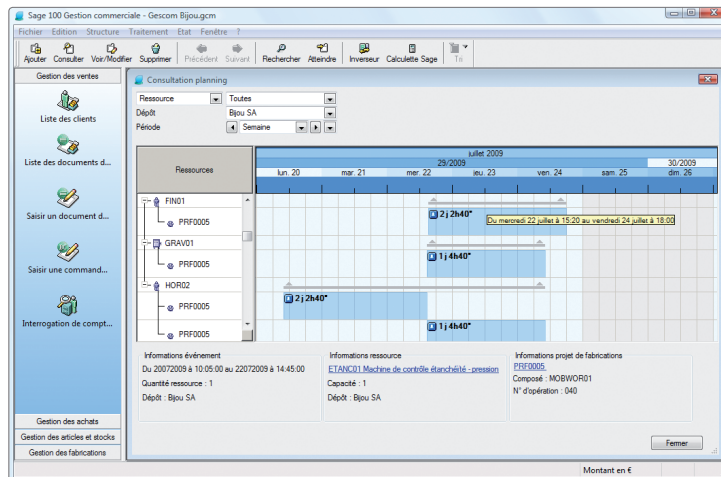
Sage 100 Gestion commerciale - Gescom Bijou.gcm

Fichier Edition Structure Traitement Etat Fenêtre ?

Ajouter Consulter Voir/Modifier Supprimer Précédent Suivant Rechercher Atteindre Inverseur Calculette Sage Tri

Gestion des ventes

Liste des clients

Liste des documents d...

Saisir un document d...

Saisir une command...

Interrogation de compt...

Gestion des achats

Gestion des articles et stocks

Gestion des fabrications

Consultation planning

Ressource Toutes

Dépôt Bijou SA

Période Semaine

Ressources

juillet 2009

29/2009 30/2009

lun. 20 mar. 21 mer. 22 jeu. 23 ven. 24 sam. 25 dim. 26

FIN01

PRF0005

2 j 2h40"

Du mercredi 22 juillet à 15:20 au vendredi 24 juillet à 18:00

GRAV01

PRF0005

1 j 4h40"

HOR02

PRF0005

2 j 2h40"

PRF0005

1 j 4h40"

Informations événement

Du 20072009 à 10:05:00 au 22072009 à 14:45:00

Quantité ressource : 1

Dépôt : Bijou SA

Informations ressource

ETANC01 Machine de contrôle étanchéité - pression

Capacité : 1

Dépôt : Bijou SA

Informations projet de fabrications

PRF0005

Composé : MOBWOR01

N° d'opération : 040

Fermer

Montant en €